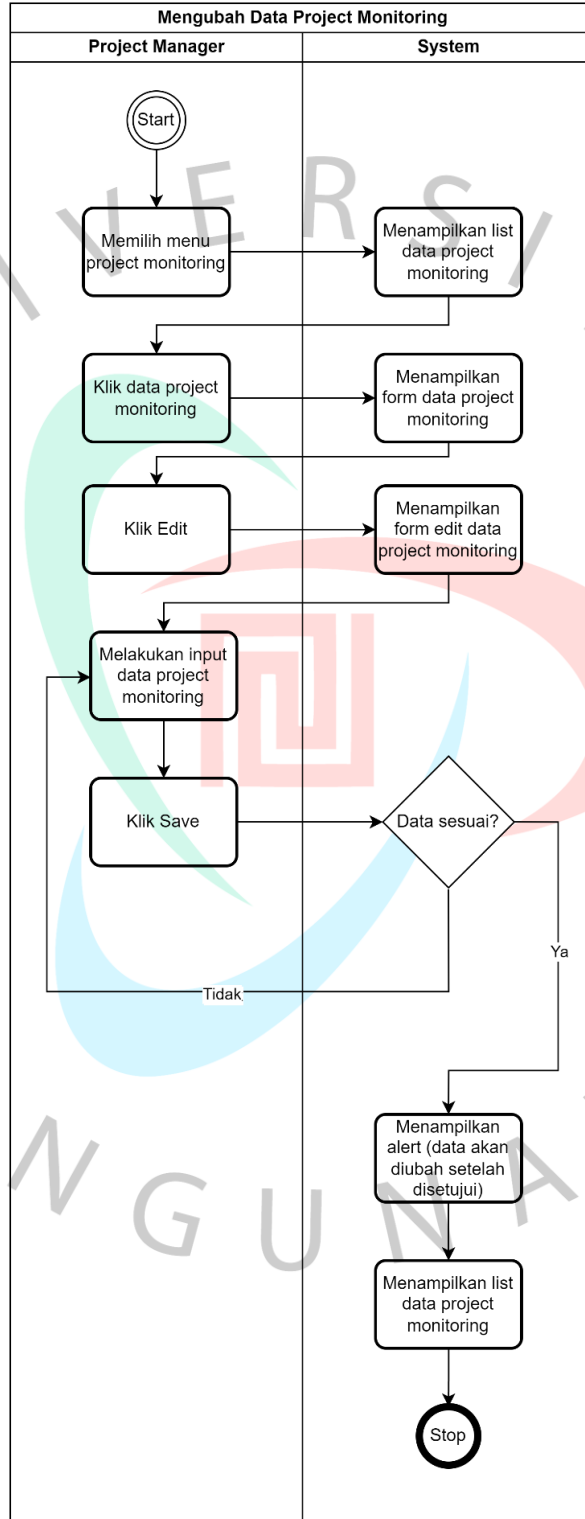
Mengubah Data Project Monitoring

Project Manager

System

Start

Memilih menu project monitoring

Menampilkan list data project monitoring

Klik data project monitoring

Menampilkan form data project monitoring

Klik Edit

Menampilkan form edit data project monitoring

Melakukan input data project monitoring

Klik Save

Data sesuai?

Ya

Tidak

Menampilkan alert (data akan diubah setelah disetujui)

Menampilkan list data project monitoring

Stop

V E R S I

N G U N A